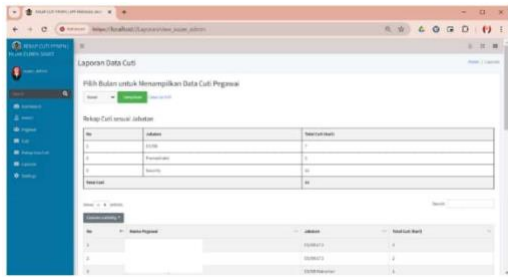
Laporan Data Cuti

Pilih Bulan untuk Menampilkan Data Cuti Pegawai

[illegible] Tampilkan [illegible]

Rekap Cuti sesuai Jabatan

| No | Jabatan | Total Cuti (hari) |
|---|---|---|
| 1 | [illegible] | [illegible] |
| 2 | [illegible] | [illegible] |
| 3 | Security | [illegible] |
| Total Cuti | | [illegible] |

Show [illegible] entries

Search:

| No | Nama Pegawai | Jabatan | Total Cuti (hari) |
|---|---|---|---|
| 1 | | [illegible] | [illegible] |
| 2 | | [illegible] | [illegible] |
| 3 | | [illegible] | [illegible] |